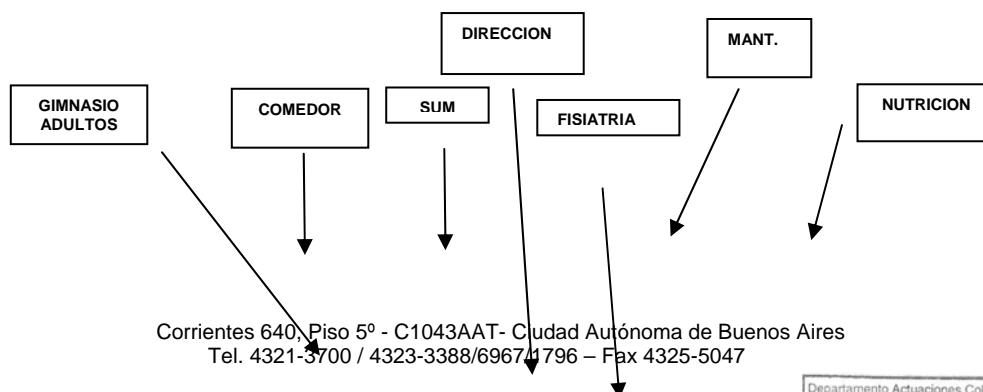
DIRECCION

MANT.

GIMNASIO ADULTOS

COMEDOR

SUM

FISIATRIA

NUTRICION

Corrientes 640, Piso 5º - C1043AAT- Ciudad Autónoma de Buenos Aires
Tel. 4321-3700 / 4323-3388/6967-1796 – Fax 4325-5047

Departamento Actuaciones Co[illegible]